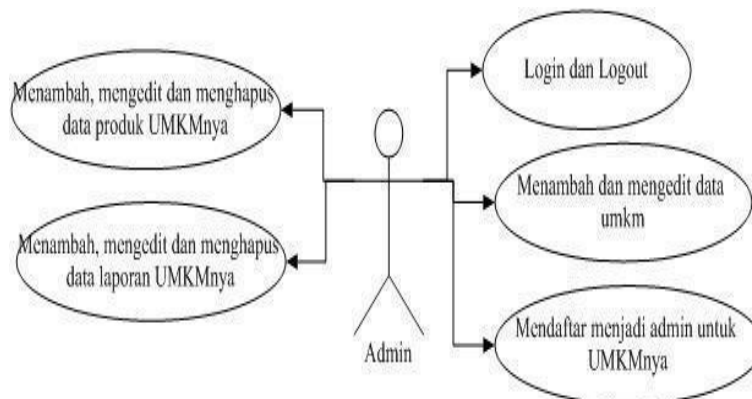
Menambah, mengedit dan menghapus data produk UMKMnya

Menambah, mengedit dan menghapus data laporan UMKMnya

Admin

Login dan Logout

Menambah dan mengedit data umkm

Mendaftar menjadi admin untuk UMKMnya